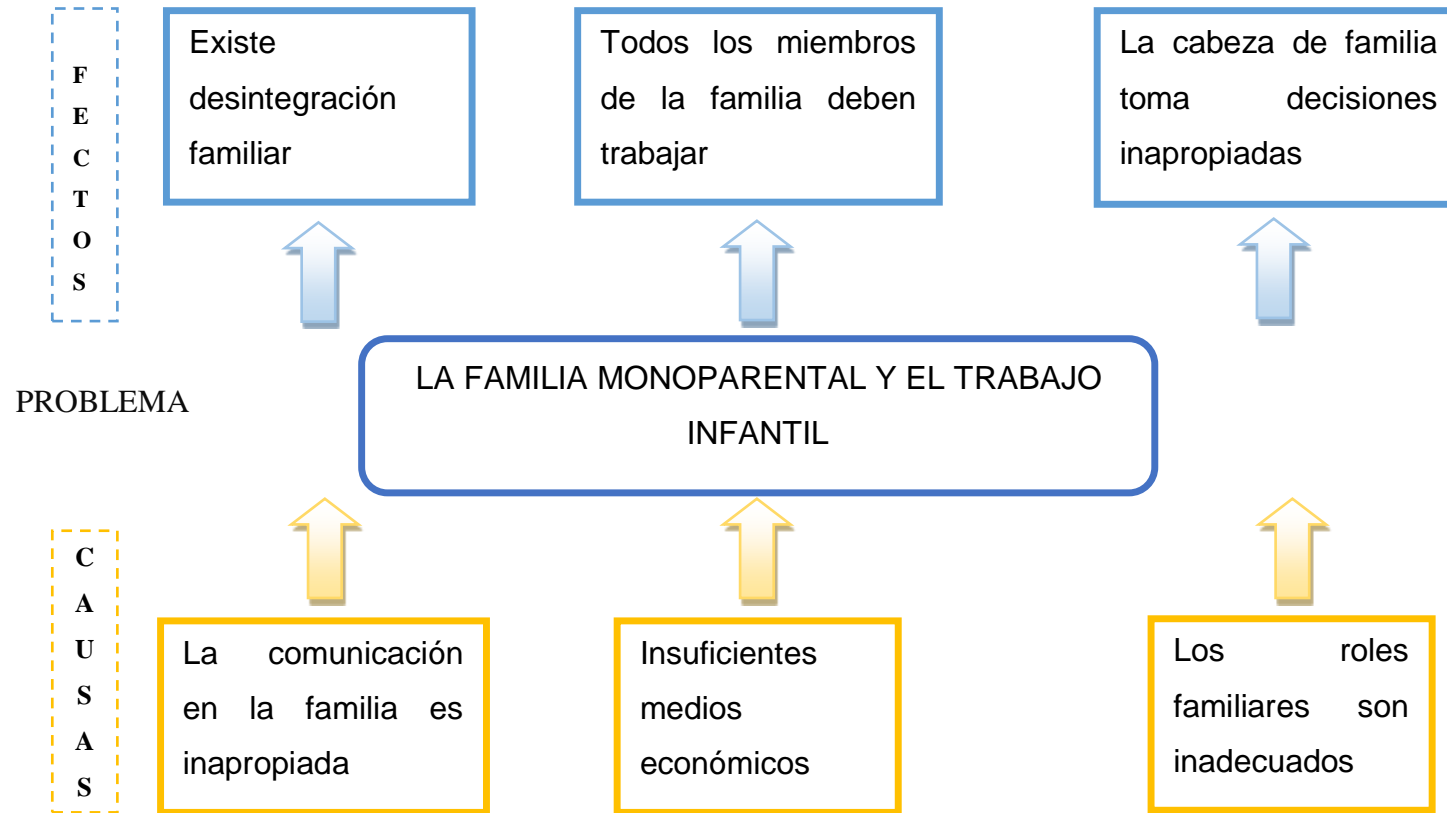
F
E
C
T
O
S

Existe desintegración familiar

Todos los miembros de la familia deben trabajar

La cabeza de familia toma decisiones inapropiadas

PROBLEMA

LA FAMILIA MONOPARENTAL Y EL TRABAJO INFANTIL

C
A
U
S
A
S

La comunicación en la familia es inapropiada

Insuficientes medios económicos

Los roles familiares son inadecuados